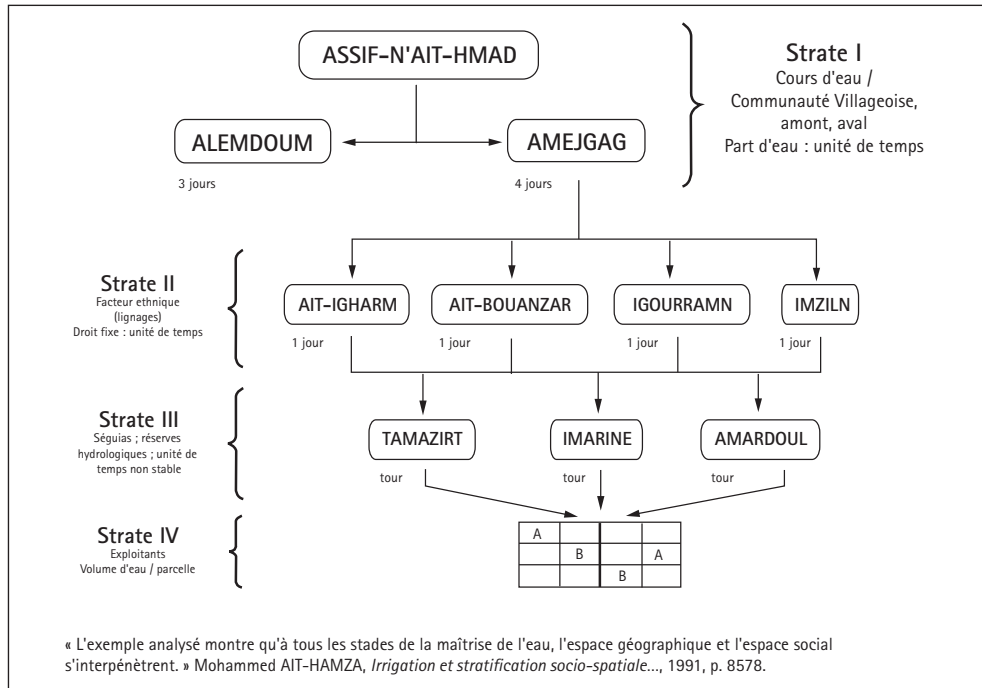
ASSIF-N'AIT-HMAD

Strate I
Cours d'eau / Communauté Villageoise, amont, aval
Part d'eau : unité de temps

ALEMDOUM

3 jours

AMEJGAG

4 jours

Strate II
Facteur ethnique (lignages)
Droit fixe : unité de temps

AIT-IGHARM

1 jour

AIT-BOUANZAR

1 jour

IGOURRAMN

1 jour

IMZILN

1 jour

Strate III
Séguias ; réserves hydrologiques ; unité de temps non stable

TAMAZIRT

tour

IMARINE

tour

AMARDOUL

tour

Strate IV
Exploitants
Volume d'eau / parcelle

| A | | | |
|---|---|---|---|
| | B | | A |
| | | B | |

« L'exemple analysé montre qu'à tous les stades de la maîtrise de l'eau, l'espace géographique et l'espace social s'interpénètrent. » Mohammed AIT-HAMZA, *Irrigation et stratification socio-spatiale*..., 1991, p. 8578.